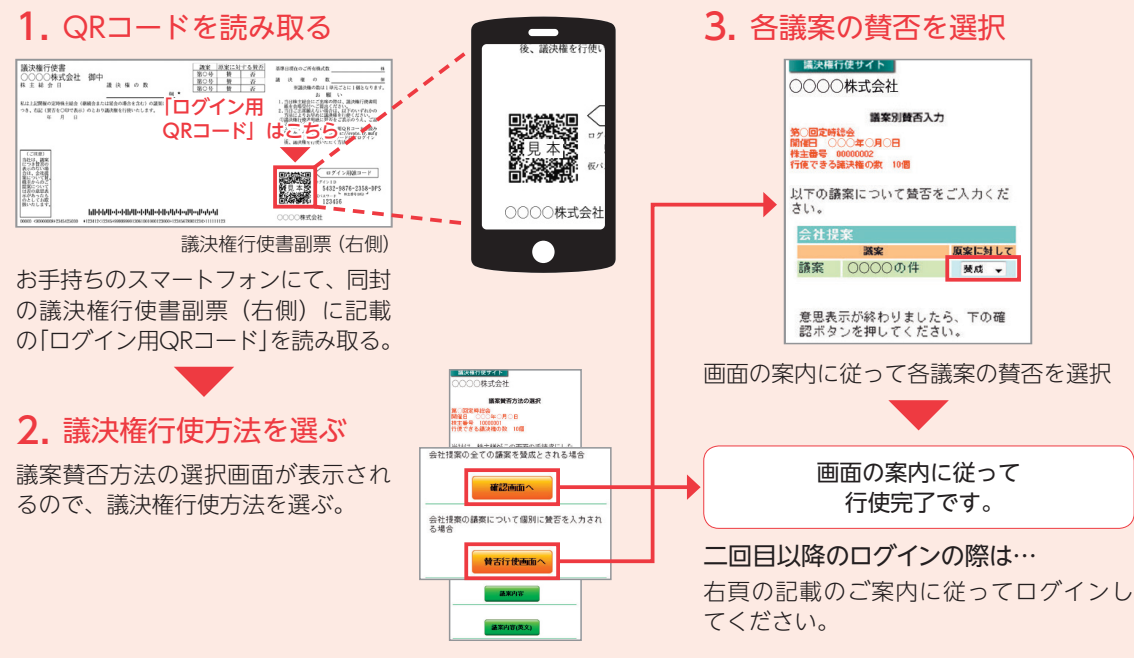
1. QRコードを読み取る

議決権行使書
○○○○株式会社 御中

「ログイン用QRコード」はこちら

見本

ログイン用QRコード
3432-9876-2358-9FS
123456

○○○○株式会社

議決権行使書副票（右側）

お手持ちのスマートフォンにて、同封の議決権行使書副票（右側）に記載の「ログイン用QRコード」を読み取る。

後、議決権を行使

見本

○○○○株式会社

2. 議決権行使方法を選ぶ

議案賛否方法の選択画面が表示されるので、議決権行使方法を選ぶ。

議決権行使サイト
○○○○株式会社
議案賛否方法の選択
第○回定時総会
開催日 ○○○年○月○日
株主番号 10000001
行使できる議決権の数 10個

会社提案の全ての議案を賛成とされる場合
確認画面へ
会社提案の議案について個別に賛否を入力される場合
賛否行使画面へ
議案内容
議案内容(英文)

3. 各議案の賛否を選択

議決権行使サイト
○○○○株式会社
議案別賛否入力
第○回定時総会
開催日 ○○○年○月○日
株主番号 00000002
行使できる議決権の数 10個
以下の議案について賛否をご入力ください。

| 会社提案 | | |
|---|---|---|
| | 議案 | 原案に対して |
| 議案 | ○○○○の件 | 賛成 |

意思表示が終わりましたら、下の確認ボタンを押してください。

画面の案内に従って各議案の賛否を選択

画面の案内に従って
行使完了です。

二回目以降のログインの際は…
右頁の記載のご案内に従ってログインしてください。